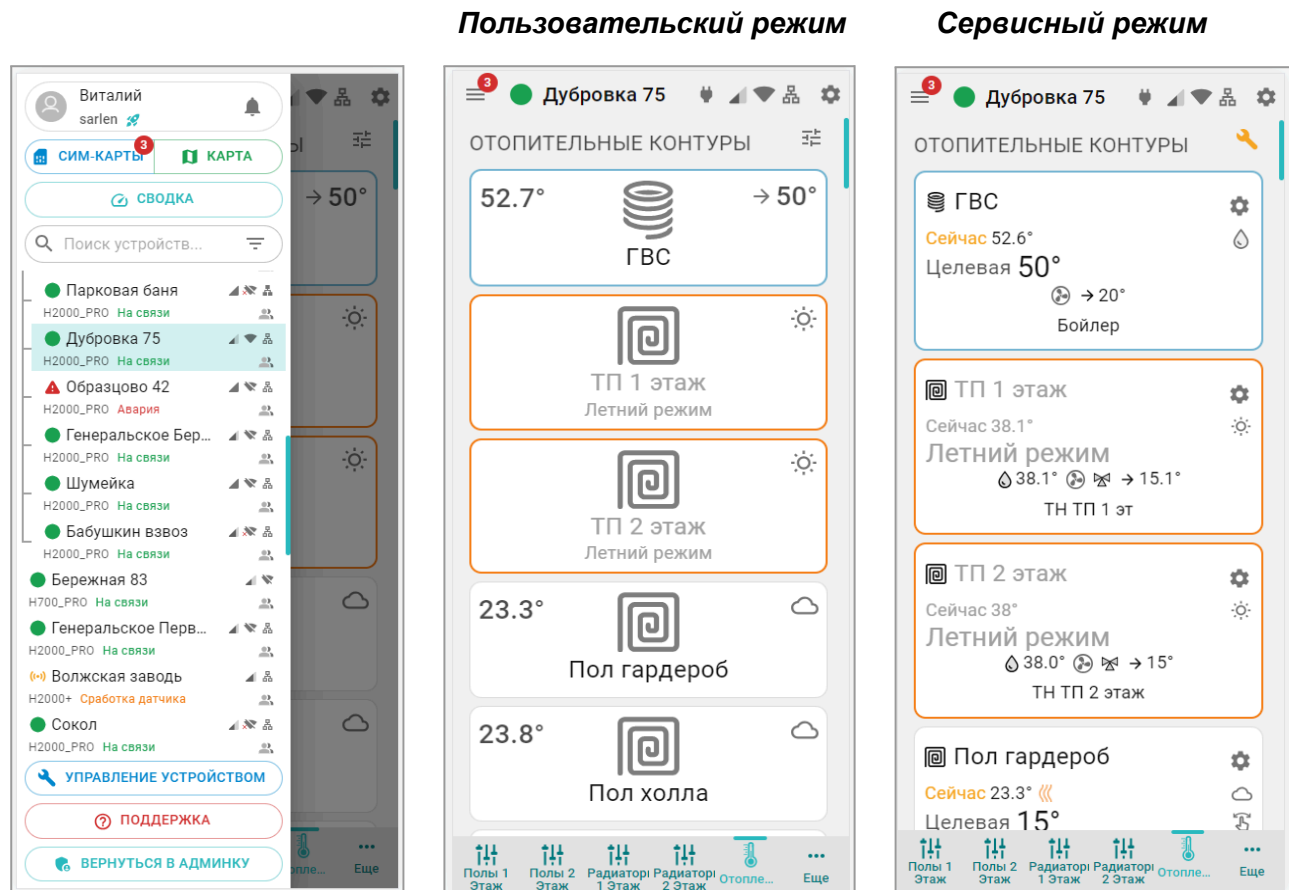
Пользовательский режим

Сервисный режим

Виталий
sarlen

СИМ-КАРТЫ 3
КАРТА
СВОДКА
Поиск устройств...

Парковая баня
H2000_PRO На связи
Дубровка 75
H2000_PRO На связи
Образцово 42
H2000_PRO Авария
Генеральское Бер...
H2000_PRO На связи
Шумейка
H2000_PRO На связи
Бабушкин взвоз
H2000_PRO На связи
Бережная 83
H700_PRO На связи
Генеральское Перв...
H2000_PRO На связи
Волжская заводь
H2000+ Сработка датчика
Сокол
H2000_PRO На связи

УПРАВЛЕНИЕ УСТРОЙСТВОМ
ПОДДЕРЖКА
ВЕРНУТЬСЯ В АДМИНКУ

→ 50°
Отопле...
Еще

3
Дубровка 75
ОТОПИТЕЛЬНЫЕ КОНТУРЫ

52.7° → 50°
ГВС

ТП 1 этаж
Летний режим

ТП 2 этаж
Летний режим

23.3°
Пол гардероб

23.8°
Пол холла

Полы 1 Этаж
Полы 2 Этаж
Радиаторы 1 Этаж
Радиаторы 2 Этаж
Отопле...
Еще

3
Дубровка 75
ОТОПИТЕЛЬНЫЕ КОНТУРЫ

ГВС
Сейчас 52.6°
Целевая 50°
→ 20°
Бойлер

ТП 1 этаж
Сейчас 38.1°
Летний режим
38.1° → 15.1°
ТН ТП 1 эт

ТП 2 этаж
Сейчас 38°
Летний режим
38.0° → 15°
ТН ТП 2 этаж

Пол гардероб
Сейчас 23.3°
Целевая 15°

Полы 1 Этаж
Полы 2 Этаж
Радиаторы 1 Этаж
Радиаторы 2 Этаж
Отопле...
Еще